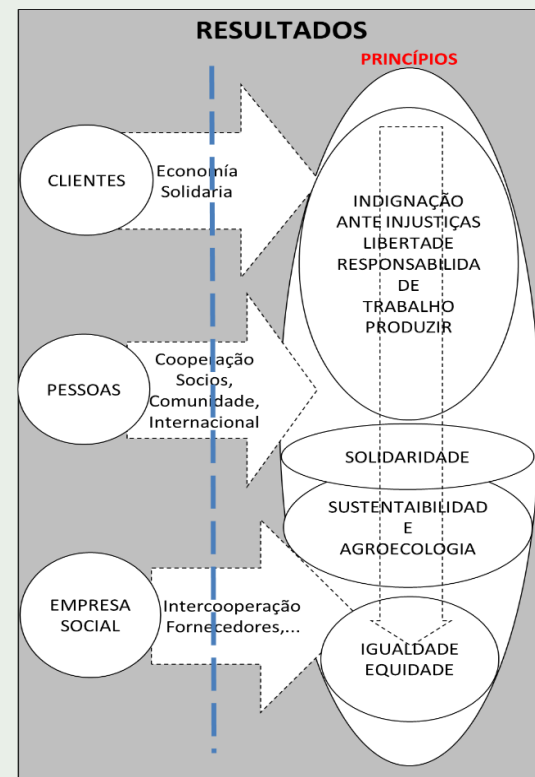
RESULTADOS

PRINCÍPIOS

CLIENTES

Economía Solidaria

INDIGNAÇÃO ANTE INJUSTIÇAS LIBERTADE RESPONSABILIDADE TRABALHO PRODUZIR

PESSOAS

Cooperação Socios, Comunidade, Internacional

SOLIDARIDADE

SUSTENTAIBILIDAD E AGROECOLOGIA

EMPRESA SOCIAL

Intercooperação Fornecedores,...

IGUALDADE EQUIDADE